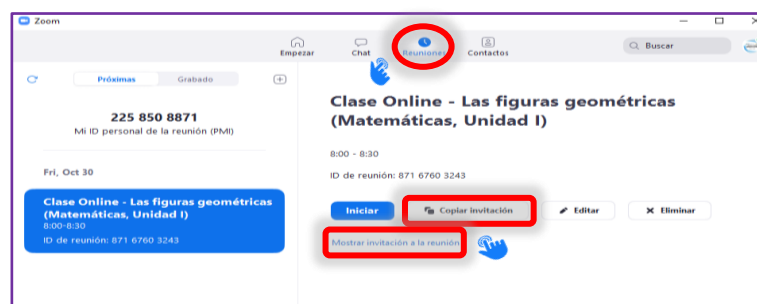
Zoom

Empezar
Chat
Reuniones
Contactos
Buscar

Próximas
Grabado

225 850 8871
Mi ID personal de la reunión (PMI)

Fri, Oct 30

Clase Online - Las figuras geométricas (Matemáticas, Unidad I)
8:00-8:30
ID de reunión: 871 6760 3243

Clase Online - Las figuras geométricas (Matemáticas, Unidad I)

8:00 - 8:30

ID de reunión: 871 6760 3243

Iniciar
Copiar invitación
Editar
Eliminar

Mostrar invitación a la reunión